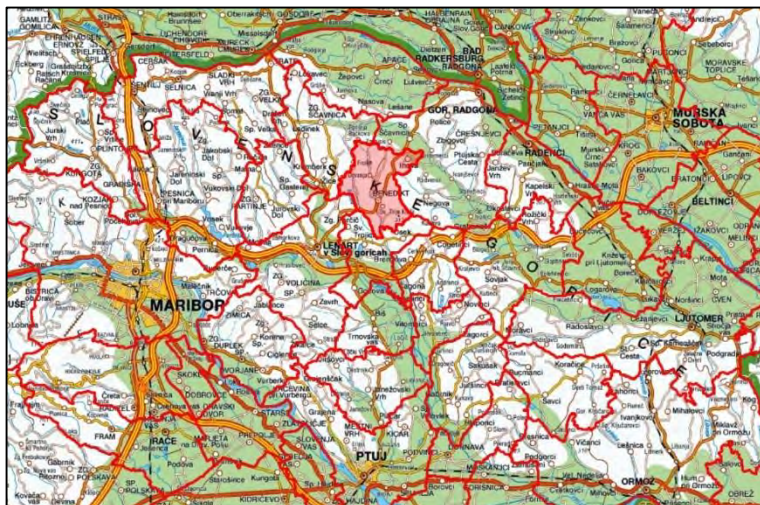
GAMLITZ
EHRENHAUSEN
STRASS
MARIBOR
LENART v Slov. goricah
BENEDIKT
GOR. RADGONA
BAD RADKERSBURG
MURSKA SOBOTA
RADENCI
BELTINCI
LJUTOMER
PTUJ
ORMOŽ
DUPLEK
PESNICA
KUNGOTA
ŠENTILJ
SELNICA
CERKVENJAK
SV. ANA
SV. JURIJ
VOLIČINA
ZG. KUNGOTA
HOČE
RAČE
MIKLAVŽ
STARŠE
KIDRIČEVO
MARKOVCI
JURŠINCI
DORNAVA
SV. ANDRAŽ
DESTRNIK
TRNOVSKA VAS
VERŽEJ
KRIŽEVCI
GORNJA RADGONA
APAČE
CANKOVA
TIŠINA
PUCONCI
FRAM
KOZJAK
SLOVENSKE GORICE